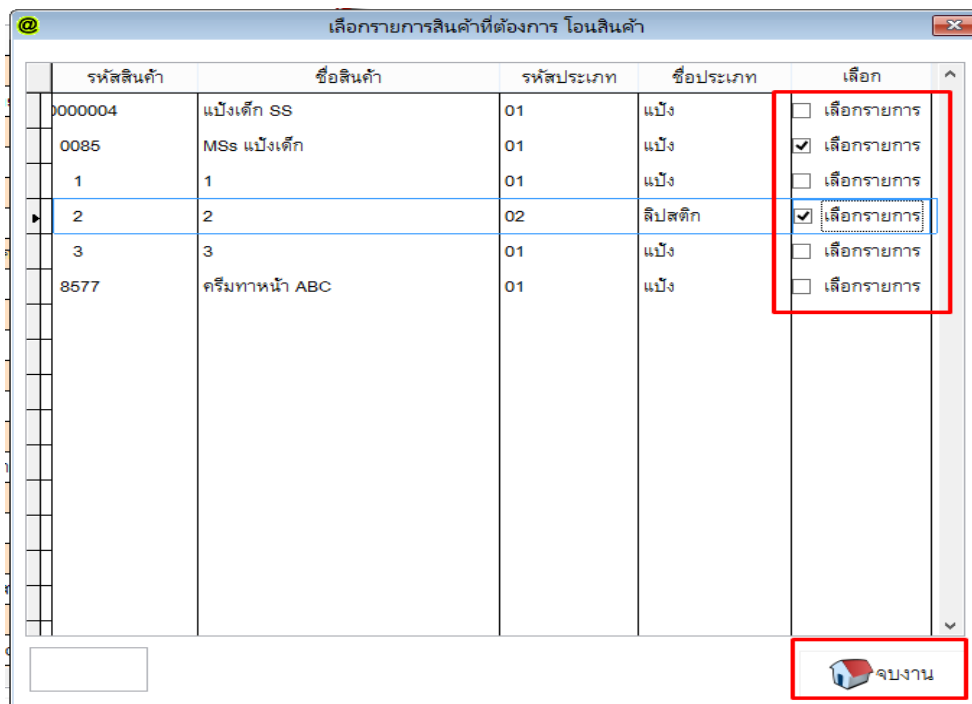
@ เลือกรายการสินค้าที่ต้องการ โอนสินค้า

| รหัสสินค้า | ชื่อสินค้า | รหัสประเภท | ชื่อประเภท | เลือก |
|---|---|---|---|---|
| )000004 | แป้งเด็ก SS | 01 | แป้ง | ☐ เลือกรายการ |
| 0085 | MSs แป้งเด็ก | 01 | แป้ง | ☑ เลือกรายการ |
| 1 | 1 | 01 | แป้ง | ☐ เลือกรายการ |
| 2 | 2 | 02 | ลิปสติก | ☑ เลือกรายการ |
| 3 | 3 | 01 | แป้ง | ☐ เลือกรายการ |
| 8577 | ครีมทาหน้า ABC | 01 | แป้ง | ☐ เลือกรายการ |

จบงาน